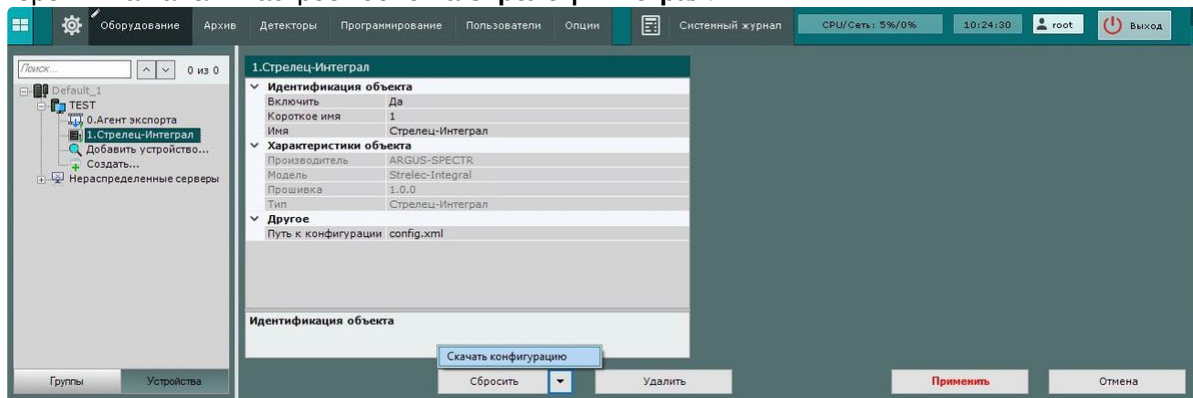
Оборудование Архив Детекторы Программирование Пользователи Опции Системный журнал CPU/Сеть: 5%/0% 10:24:30 root Выход

Поиск... 0 из 0

Default_1
TEST
0.Агент экспорта
1.Стрелец-Интеграл
Добавить устройство...
Создать...
Нераспределенные серверы

1.Стрелец-Интеграл

| Идентификация объекта | |
|---|---|
| Включить | Да |
| Короткое имя | 1 |
| Имя | Стрелец-Интеграл |
| **Характеристики объекта** | |
| Производитель | ARGUS-SPECTR |
| Модель | Strelec-Integral |
| Прошивка | 1.0.0 |
| Тип | Стрелец-Интеграл |
| **Другое** | |
| Путь к конфигурации | config.xml |

Идентификация объекта

Скачать конфигурацию

Группы Устройства

Сбросить Удалить Применить Отмена